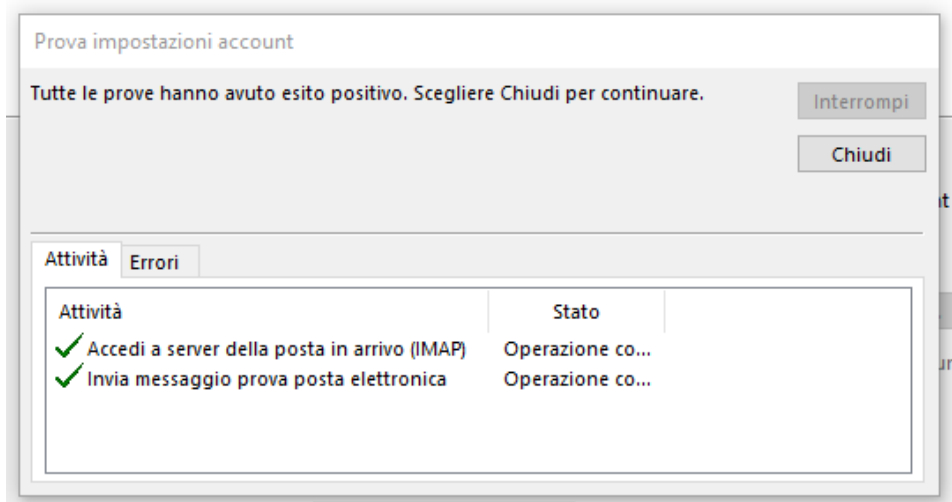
Prova impostazioni account

Tutte le prove hanno avuto esito positivo. Scegliere Chiudi per continuare.

Interrompi

Chiudi

Attività Errori

| Attività | Stato |
|---|---|
| Accedi a server della posta in arrivo (IMAP) | Operazione co... |
| Invia messaggio prova posta elettronica | Operazione co... |